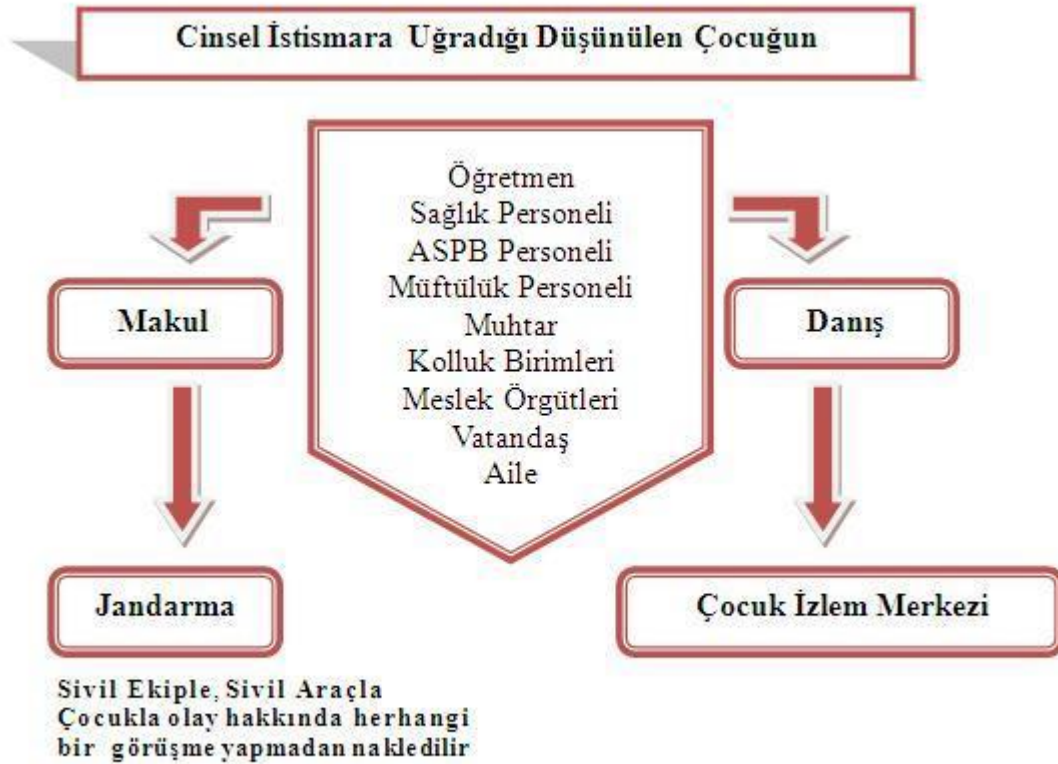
Cinsel İstismara Uğradığı Düşünülen Çocuğun

Öğretmen
Sağlık Personeli
ASPB Personeli
Müftülük Personeli
Muhtar
Kolluk Birimleri
Meslek Örgütleri
Vatandaş
Aile

Makul

Danış

Jandarma

Çocuk İzlem Merkezi

Sivil Ekiple, Sivil Araçla
Çocukla olay hakkında herhangi bir görüşme yapmadan nakledilir